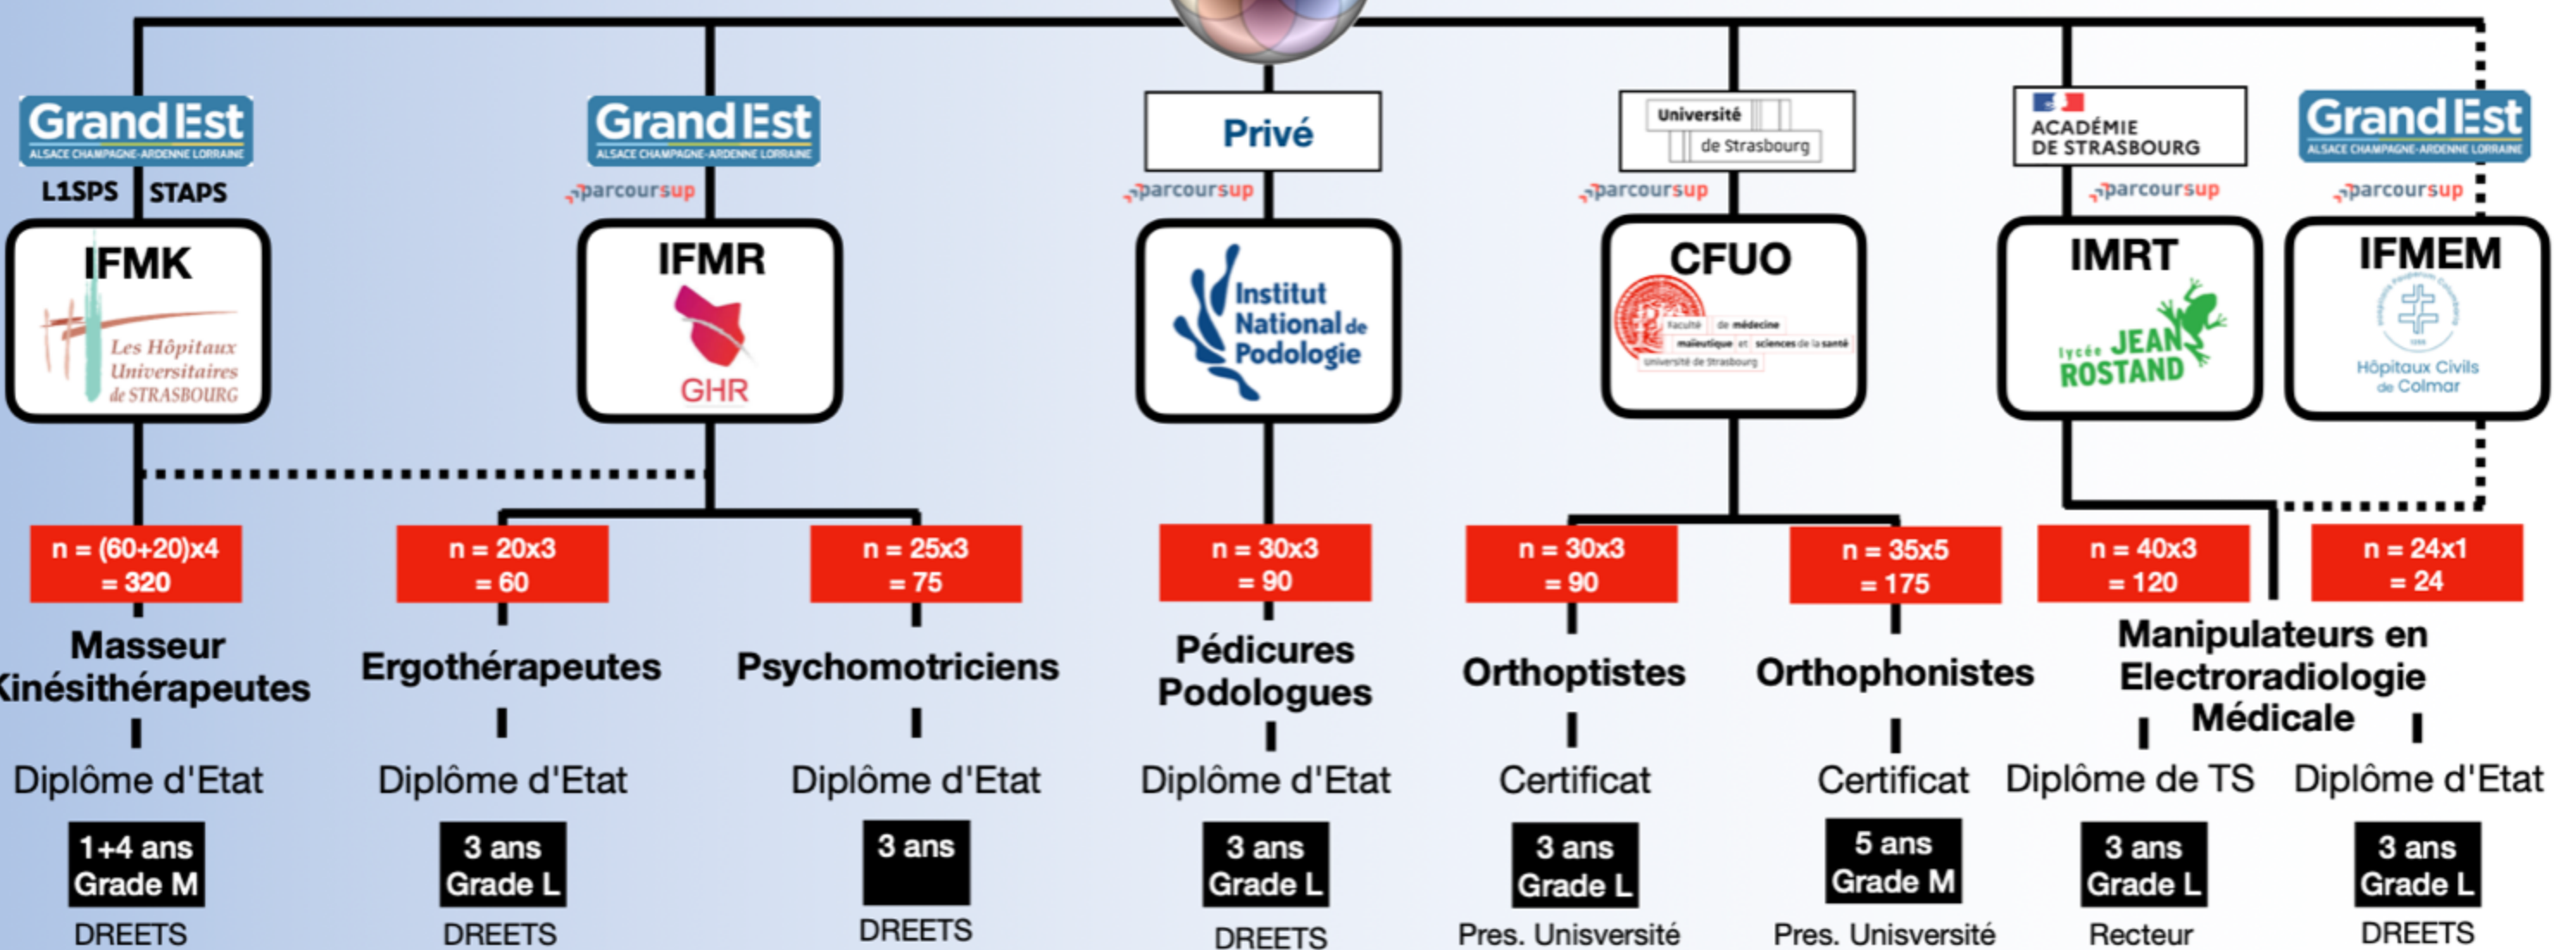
Grand Est
ALSACE CHAMPAGNE-ARDENNE LORRAINE
L1SPS STAPS
IFMK
Les Hôpitaux Universitaires de STRASBOURG

Grand Est
ALSACE CHAMPAGNE-ARDENNE LORRAINE
parcoursup
IFMR
GHR

Privé
parcoursup
Institut National de Podologie

Université de Strasbourg
parcoursup
CFUO
Faculté de médecine maïeutique et sciences de la santé
Université de Strasbourg

ACADÉMIE DE STRASBOURG
parcoursup
IMRT
lycée JEAN ROSTAND

Grand Est
ALSACE CHAMPAGNE-ARDENNE LORRAINE
parcoursup
IFMEM
Hôpitaux Civils de Colmar

n = (60+20)x4 = 320
Masseur Kinésithérapeutes
Diplôme d'Etat
1+4 ans Grade M
DREETS

n = 20x3 = 60
Ergothérapeutes
Diplôme d'Etat
3 ans Grade L
DREETS

n = 25x3 = 75
Psychomotriciens
Diplôme d'Etat
3 ans
DREETS

n = 30x3 = 90
Pédicures Podologues
Diplôme d'Etat
3 ans Grade L
DREETS

n = 30x3 = 90
Orthoptistes
Certificat
3 ans Grade L
Pres. Unisversité

n = 35x5 = 175
Orthophonistes
Certificat
5 ans Grade M
Pres. Unisversité

n = 40x3 = 120
n = 24x1 = 24
Manipulateurs en Electroradiologie Médicale
Diplôme de TS
3 ans Grade L
Recteur

Diplôme d'Etat
3 ans Grade L
DREETS